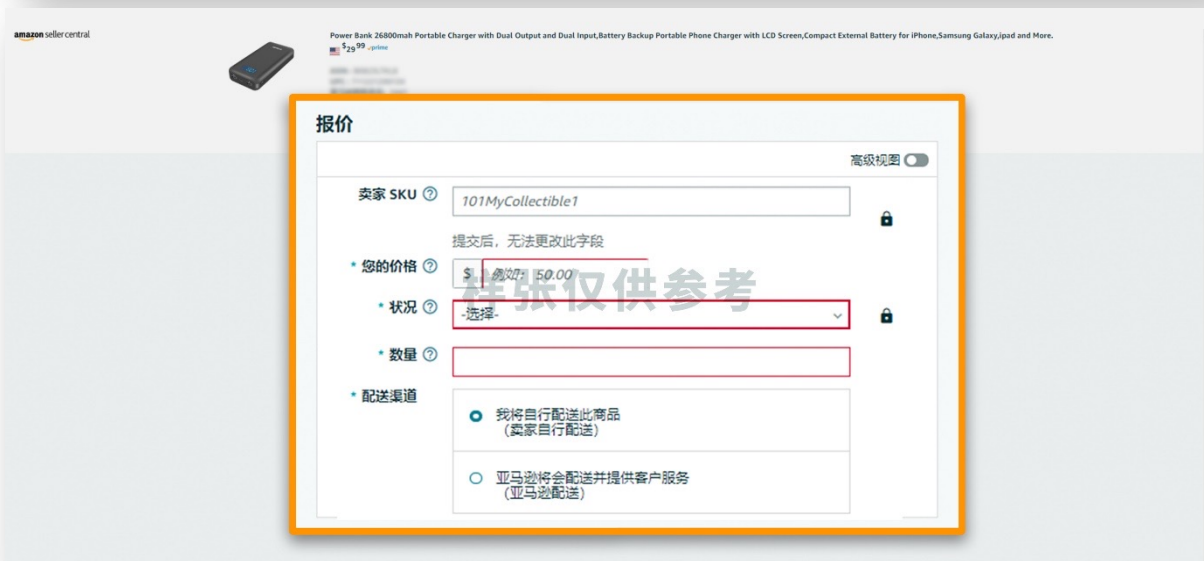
amazon seller central

Power Bank 26800mah Portable Charger with Dual Output and Dual Input,Battery Backup Portable Phone Charger with LCD Screen,Compact External Battery for iPhone,Samsung Galaxy,ipad and More.

$29^{99}$ prime

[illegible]

报价

高级视图

卖家 SKU

101MyCollectible1

提交后，无法更改此字段

* 您的价格

$ 例如：50.00

样张仅供参考

* 状况

-选择-

* 数量

* 配送渠道

我将自行配送此商品
（卖家自行配送）

亚马逊将会配送并提供客户服务
（亚马逊配送）